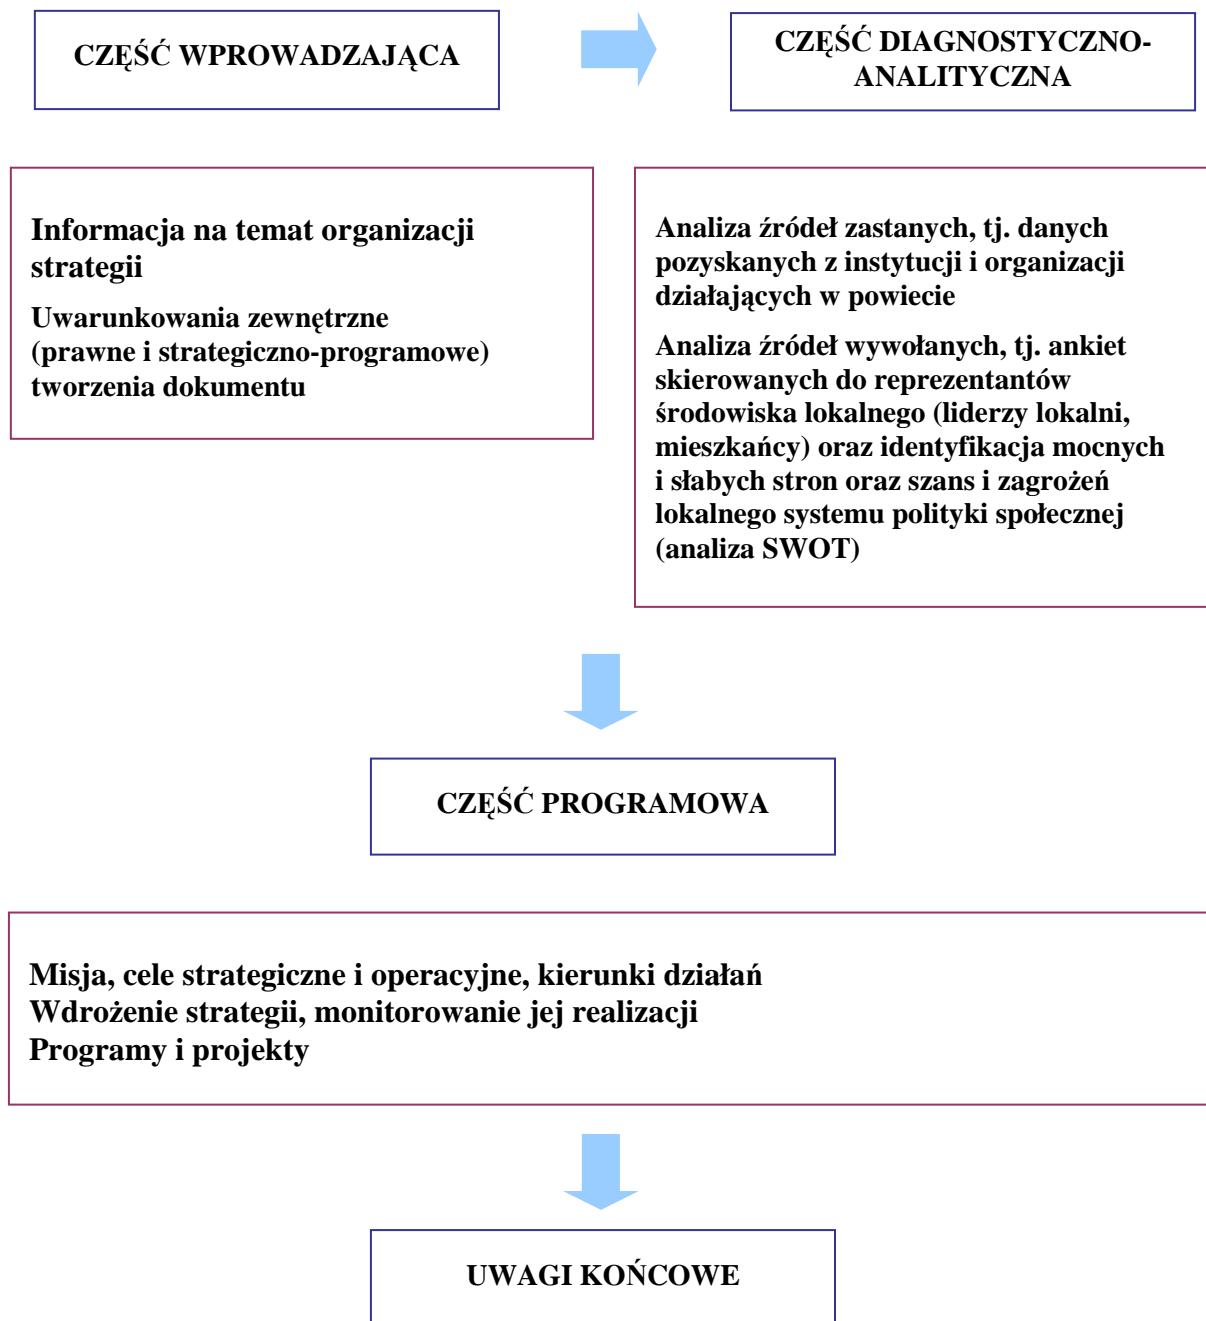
CZĘŚĆ WPROWADZAJĄCA

CZĘŚĆ DIAGNOSTYCZNO-ANALITYCZNA

Informacja na temat organizacji strategii

Uwarunkowania zewnętrzne (prawne i strategiczno-programowe) tworzenia dokumentu

Analiza źródeł zastanych, tj. danych pozyskanych z instytucji i organizacji działających w powiecie

Analiza źródeł wywołanych, tj. ankiet skierowanych do reprezentantów środowiska lokalnego (liderzy lokalni, mieszkańcy) oraz identyfikacja mocnych i słabych stron oraz szans i zagrożeń lokalnego systemu polityki społecznej (analiza SWOT)

CZĘŚĆ PROGRAMOWA

Misja, cele strategiczne i operacyjne, kierunki działań
Wdrożenie strategii, monitorowanie jej realizacji
Programy i projekty

UWAGI KOŃCOWE